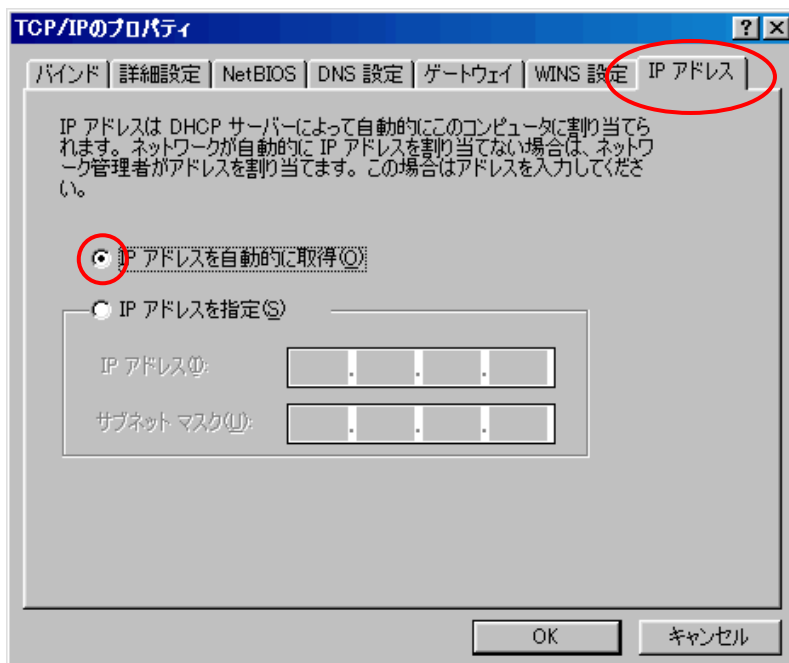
TCP/IPのプロパティ

? X

バインド | 詳細設定 | NetBIOS | DNS 設定 | ゲートウェイ | WINS 設定 | IP アドレス

IP アドレスは DHCP サーバーによって自動的にこのコンピュータに割り当てられます。ネットワークが自動的に IP アドレスを割り当てない場合は、ネットワーク管理者がアドレスを割り当てます。この場合はアドレスを入力してください。

IP アドレスを自動的に取得(O)

IP アドレスを指定(S)

IP アドレス(I):

サブネット マスク(U):

OK

キャンセル